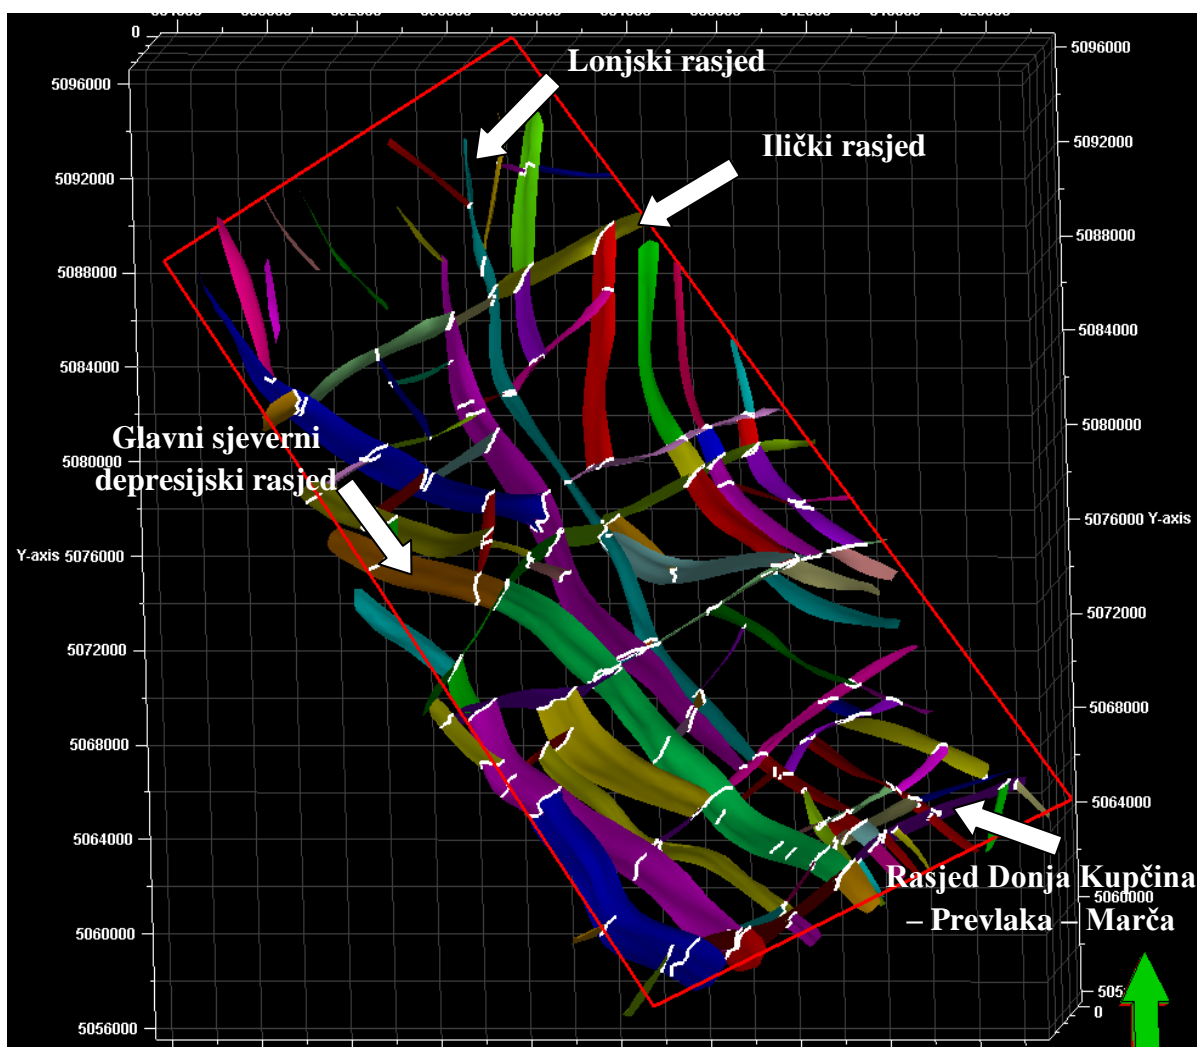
0
5096000
5092000
5088000
5084000
5080000
Y-axis 5076000
5072000
5068000
5064000
5060000
5056000

Lonjski rasjed
Ilički rasjed
Glavni sjeverni depresijski rasjed
Rasjed Donja Kupčina – Prevlaka – Marča

5096000
5092000
5088000
5084000
5080000
5076000 Y-axis
5072000
5068000
5064000
5060000
505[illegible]
0